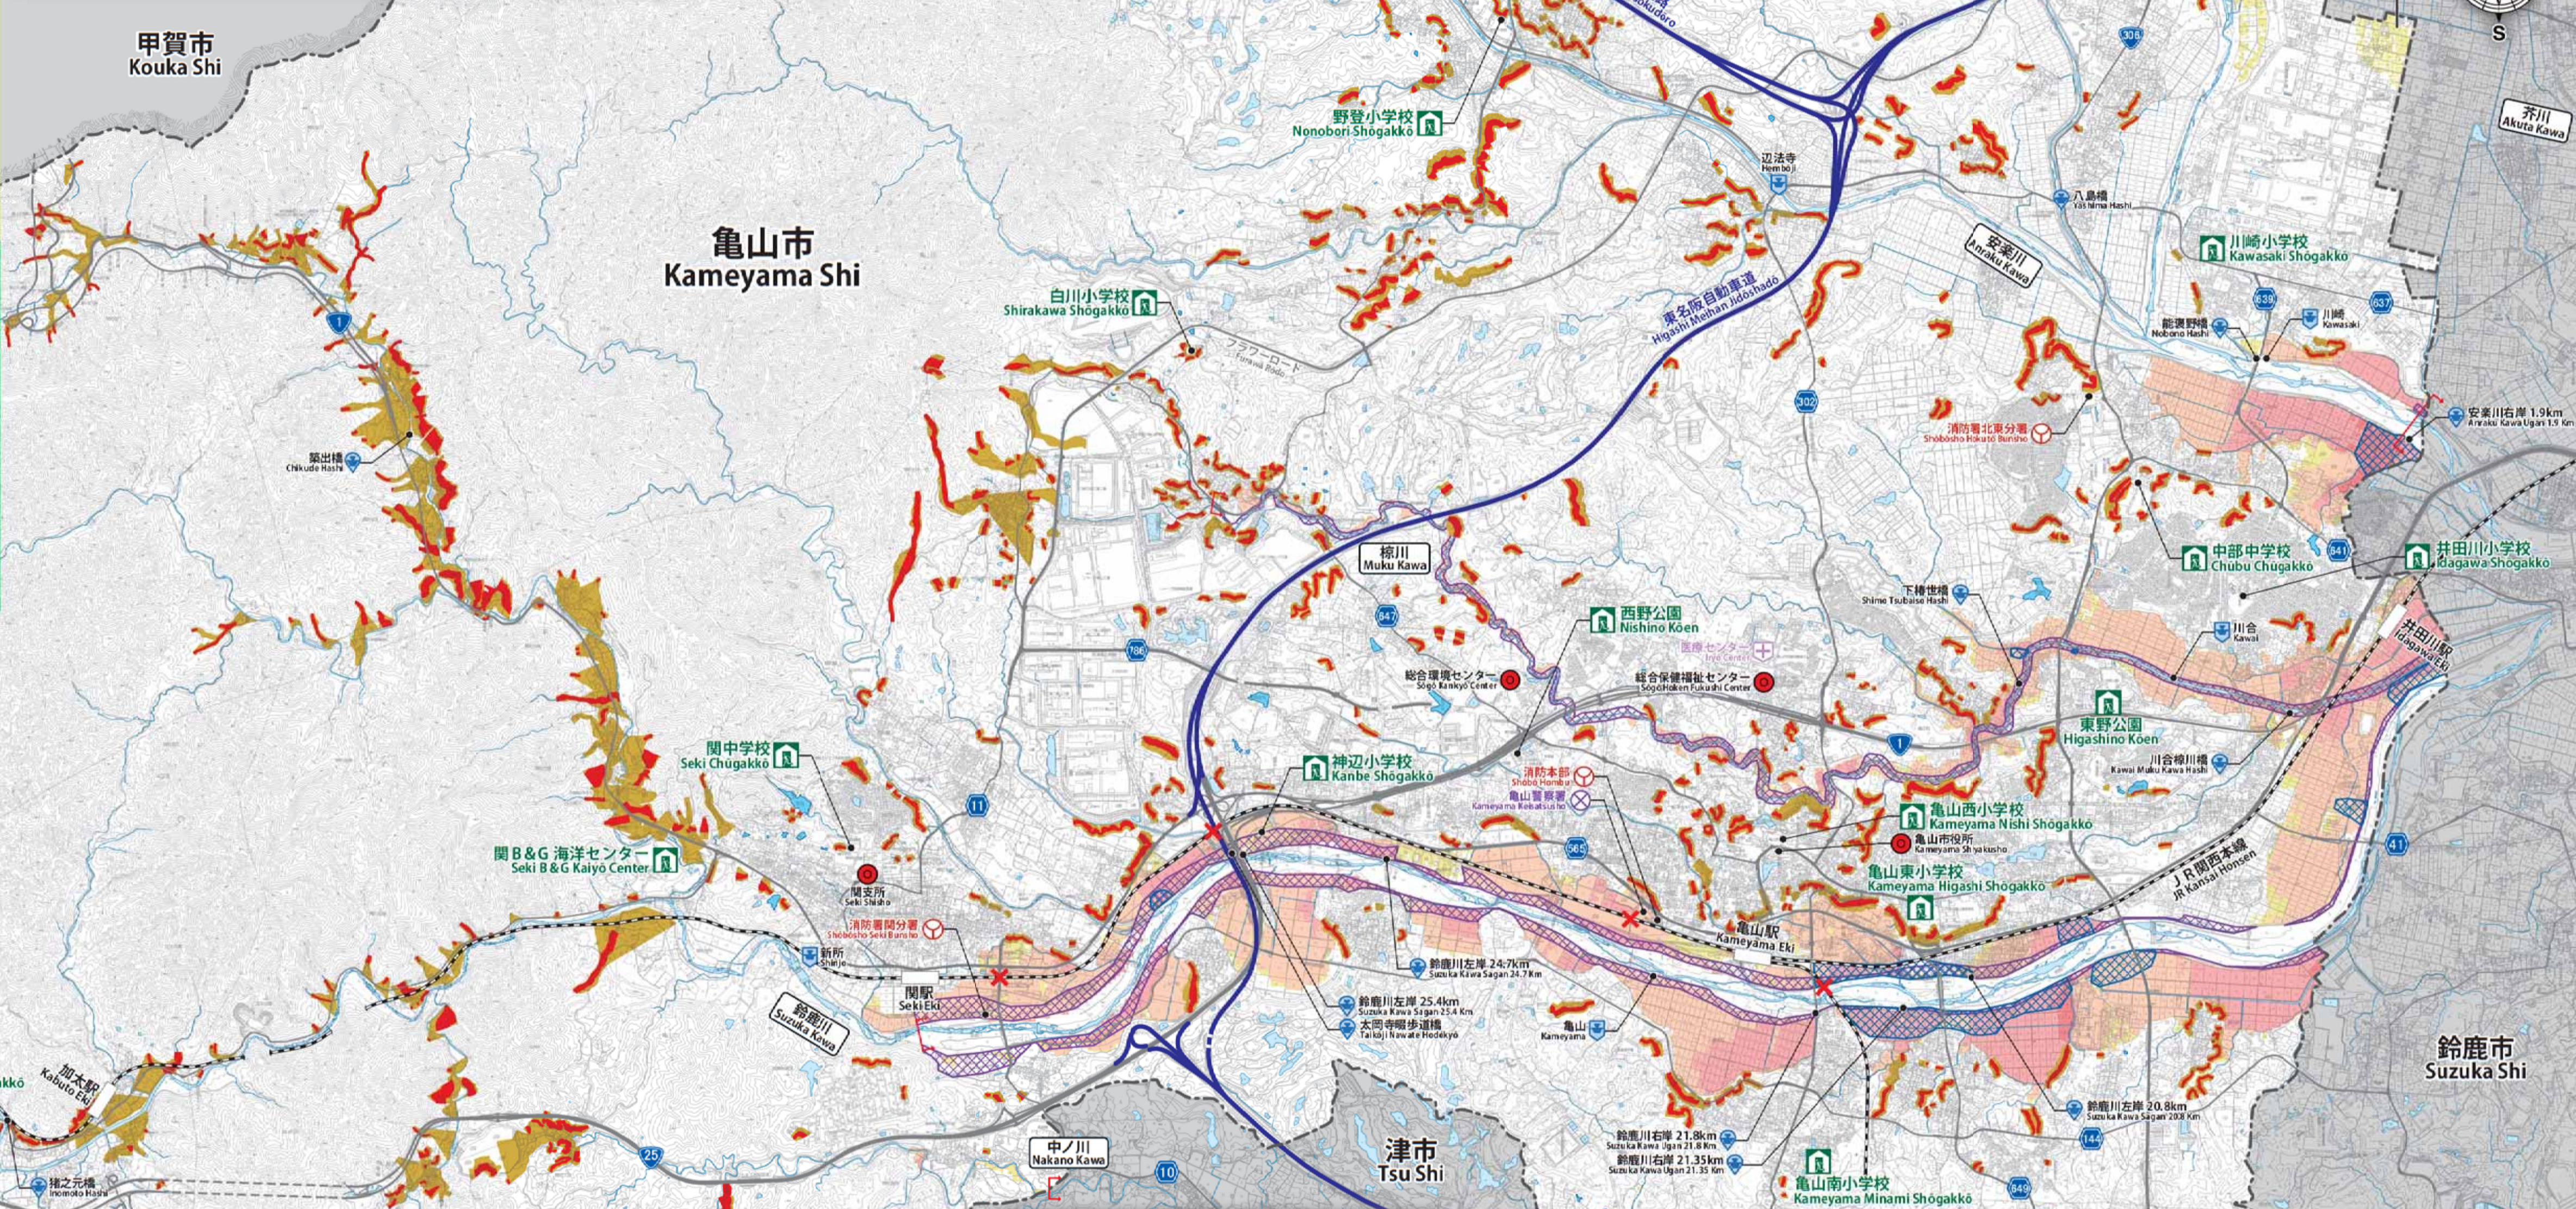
甲賀市
Kouka Shi

亀山市
Kameyama Shi

津市
Tsu Shi

鈴鹿市
Suzuka Shi

S

野登小学校
Nonobori Shōgakkō

辺法寺
Hembōji

八島橋
Yashima Hashi

芥川
Akuta Kawa

安楽川
Anraku Kawa

川崎小学校
Kawasaki Shōgakkō

能褒野橋
Nobono Hashi

川崎
Kawasaki

白川小学校
Shirakawa Shōgakkō

フラワーロード
Furawā Rōdo

東名阪自動車道
Higashi Meihan Jidōshadō

安楽川右岸 1.9km
Anraku Kawa Ugan 1.9 Km

消防署北東分署
Shōbōsho Hokutō Bunsho

築出橋
Chikude Hashi

椋川
Muku Kawa

中部中学校
Chūbu Chūgakkō

井田川小学校
Idagawa Shōgakkō

下椿世橋
Shimo Tsubaise Hashi

川合
Kawai

西野公園
Nishino Kōen

医療センター
Iryō Center

総合環境センター
Sōgō Kankyō Center

総合保健福祉センター
Sōgō Hoken Fukushi Center

井田川駅
Idagawa Eki

東野公園
Higashino Kōen

川合椋川橋
Kawai Muku Kawa Hashi

関中学校
Seki Chūgakkō

神辺小学校
Kanbe Shōgakkō

消防本部
Shōbō Honbu

亀山警察署
Kameyama Keisatsusho

亀山西小学校
Kameyama Nishi Shōgakkō

亀山市役所
Kameyama Shiyakusho

関B&G海洋センター
Seki B&G Kaiyō Center

亀山東小学校
Kameyama Higashi Shōgakkō

JR関西本線
JR Kansai Honsen

関支所
Seki Shisho

消防署関分署
Shōbōsho Seki Bunsho

新所
Shinjo

関駅
Seki Eki

亀山駅
Kameyama Eki

鈴鹿川左岸 24.7km
Suzuka Kawa Sagan 24.7 Km

鈴鹿川左岸 25.4km
Suzuka Kawa Sagan 25.4 Km

太岡寺畷歩道橋
Taikōji Nawate Hodōkyō

亀山
Kameyama

鈴鹿川
Suzuka Kawa

加太駅
Kabuto Eki

鈴鹿川右岸 21.8km
Suzuka Kawa Ugan 21.8 Km

鈴鹿川右岸 21.35km
Suzuka Kawa Ugan 21.35 Km

鈴鹿川左岸 20.8km
Suzuka Kawa Sagan 20.8 Km

中ノ川
Nakano Kawa

亀山南小学校
Kameyama Minami Shōgakkō

猪之元橋
Inomoto Hashi

1
11
25
10
41
306
302
565
637
638
641
847
144
649